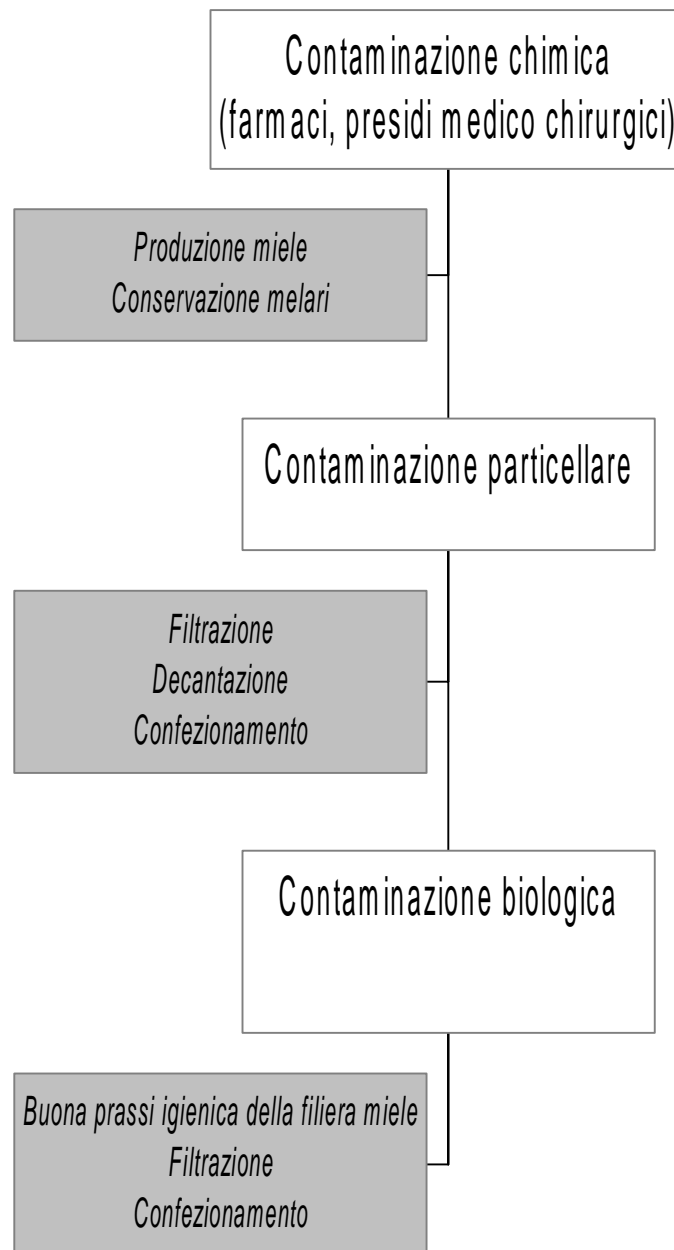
Contaminazione chimica
(farmaci, presidi medico chirurgici)

Produzione miele
Conservazione melari

Contaminazione particellare

Filtrazione
Decantazione
Confezionamento

Contaminazione biologica

Buona prassi igienica della filiera miele
Filtrazione
Confezionamento